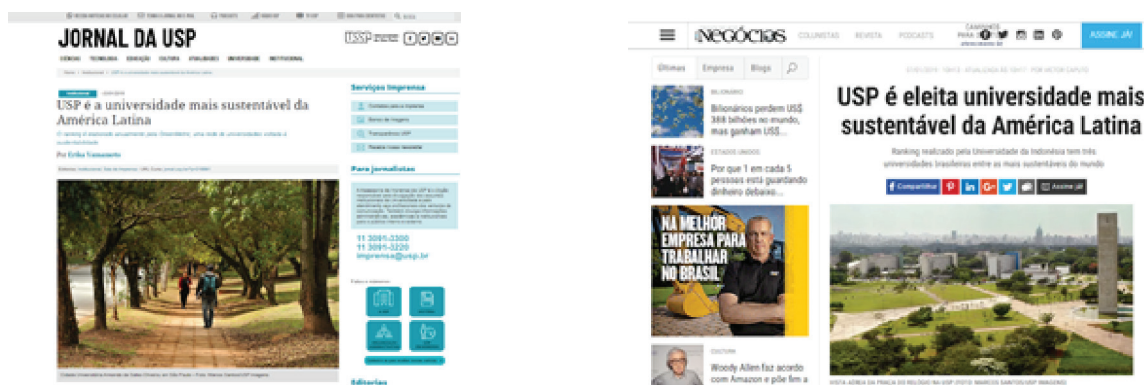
JORNAL DA USP

USP é a universidade mais sustentável da América Latina

Por Erika Yamamoto

Serviços Imprensa

Para jornalistas

11 3091-3300
11 3091-3220
imprensa@usp.br

Editorias

NEGÓCIOS

COLUNISTAS REVISTA PODCASTS

ASSINE JÁ!

Últimas Empresa Blogs

BILIONÁRIOS
Bilionários perdem US$ 388 bilhões no mundo, mas ganham US$...

ESTADOS UNIDOS
Por que 1 em cada 5 pessoas está guardando dinheiro debaixo...

NA MELHOR EMPRESA PARA TRABALHAR NO BRASIL

CULTURA
Woody Allen faz acordo com Amazon e põe fim a

USP é eleita universidade mais sustentável da América Latina

Ranking realizado pela Universidade da Indonésia tem três universidades brasileiras entre as mais sustentáveis do mundo

Compartilhar

Assine já!